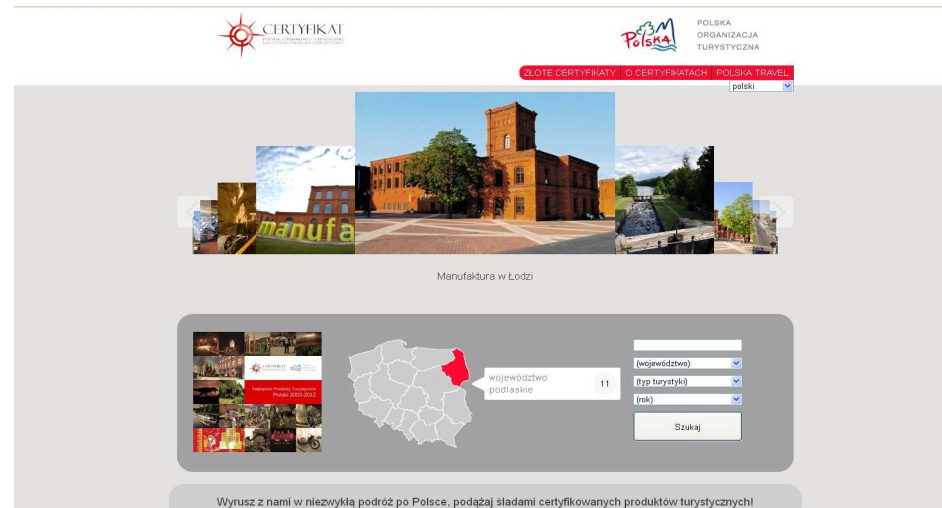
CERTYFIKAT
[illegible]

Polska
POLSKA
ORGANIZACJA
TURYSTYCZNA

ZŁOTE CERTYFIKATY | O CERTYFIKATACH | POLSKA TRAVEL
polski

manufa

Manufaktura w Łodzi

CERTYFIKAT
Najlepsze Produkty Turystyczne
Polski 2003-2012

województwo
podlaskie
11

(województwo)
(typ turystyki)
(rok)
Szukaj

Wyrusz z nami w niezwykłą podróż po Polsce, podążaj śladami certyfikowanych produktów turystycznych!